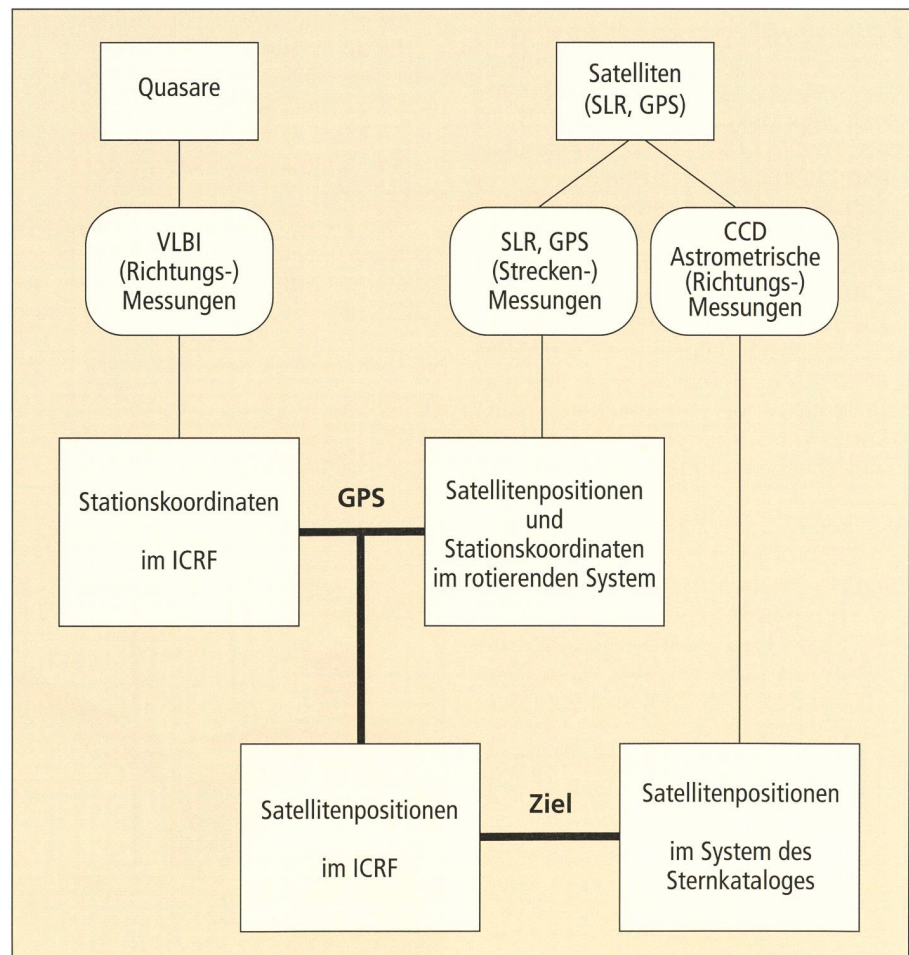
Quasare

Satelliten (SLR, GPS)

VLBI (Richtungs-) Messungen

SLR, GPS (Strecken-) Messungen

CCD Astrometrische (Richtungs-) Messungen

Stationskoordinaten

im ICRF

GPS

Satellitenpositionen und Stationskoordinaten im rotierenden System

Satellitenpositionen

im ICRF

Ziel

Satellitenpositionen

im System des Sternkataloges